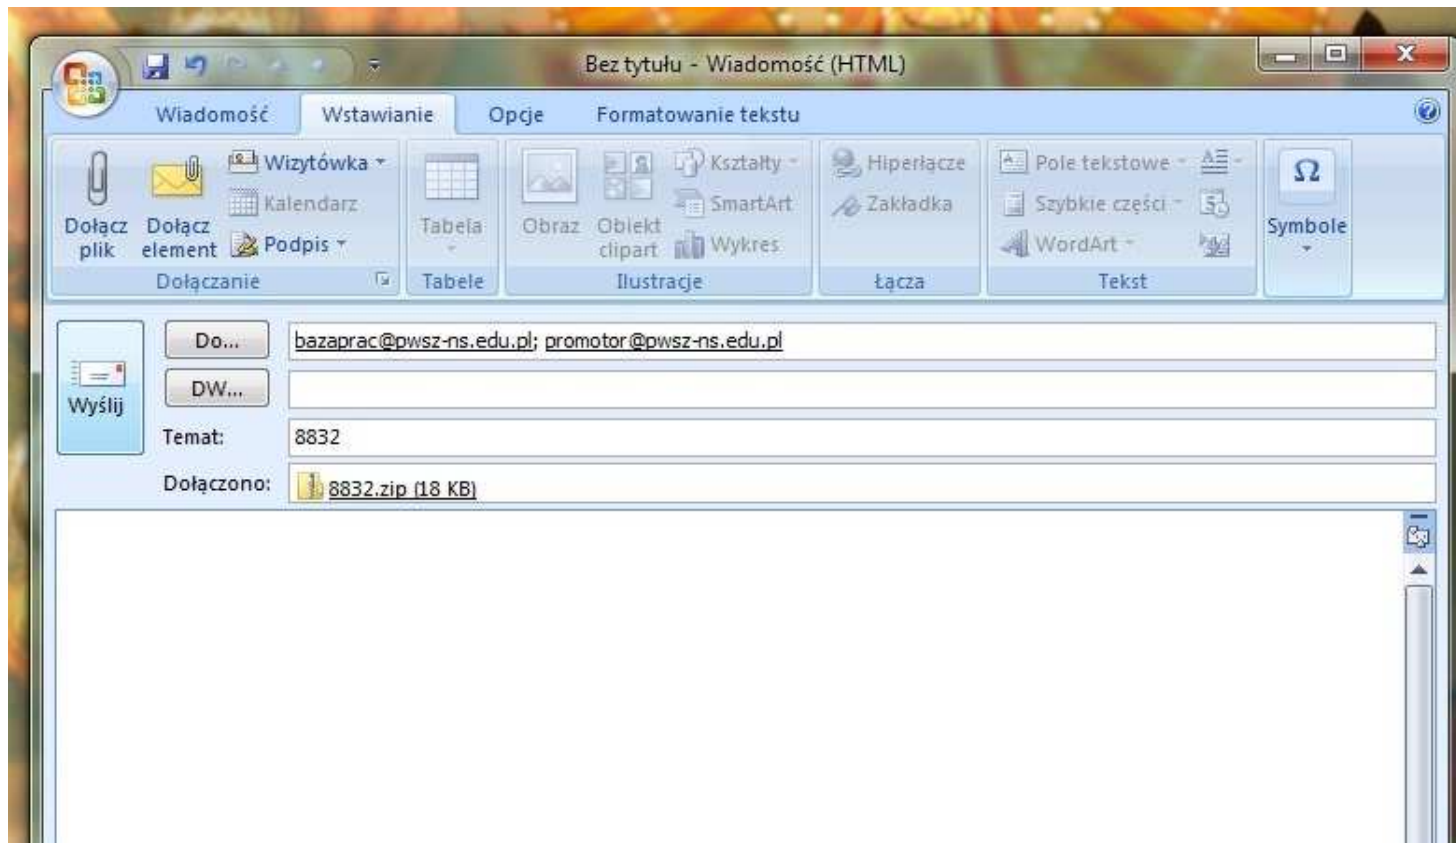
Bez tytułu - Wiadomość (HTML)

Wiadomość Wstawianie Opcje Formatowanie tekstu

Dołącz plik Dołącz element Wizytówka Kalendarz Podpis
Dołączanie

Tabela
Tabele

Obraz Obiekt clipart Kształty SmartArt Wykres
Ilustracje

Hiperłącze Zakładka
Łącza

Pole tekstowe Szybkie części WordArt
Tekst

Symbole

Wyślij

Do... bazaprac@pwsz-ns.edu.pl; promotor@pwsz-ns.edu.pl
DW...
Temat: 8832
Dołączono: 8832.zip (18 KB)